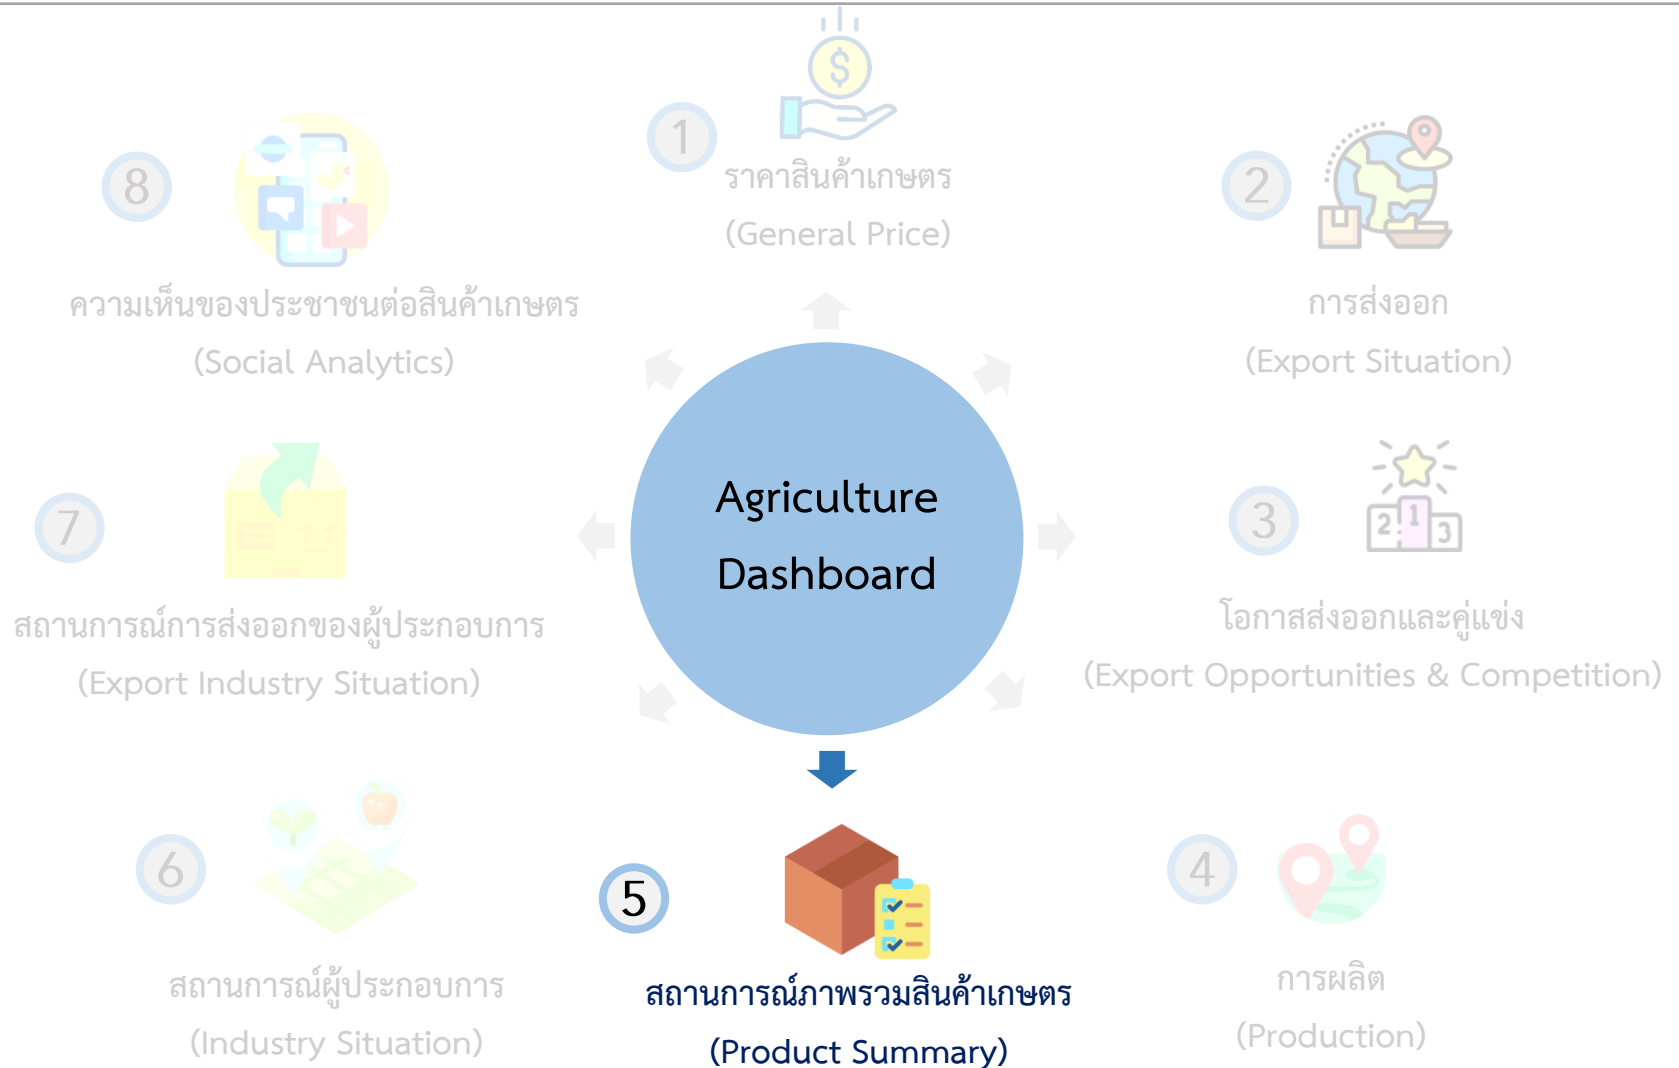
1
ราคาสินค้าเกษตร
(General Price)

8
ความเห็นของประชาชนต่อสินค้าเกษตร
(Social Analytics)

2
การส่งออก
(Export Situation)

Agriculture Dashboard

7
สถานการณ์การส่งออกของผู้ประกอบการ
(Export Industry Situation)

3
โอกาสส่งออกและคู่แข่ง
(Export Opportunities & Competition)

6
สถานการณ์ผู้ประกอบการ
(Industry Situation)

5
สถานการณ์ภาพรวมสินค้าเกษตร
(Product Summary)

4
การผลิต
(Production)